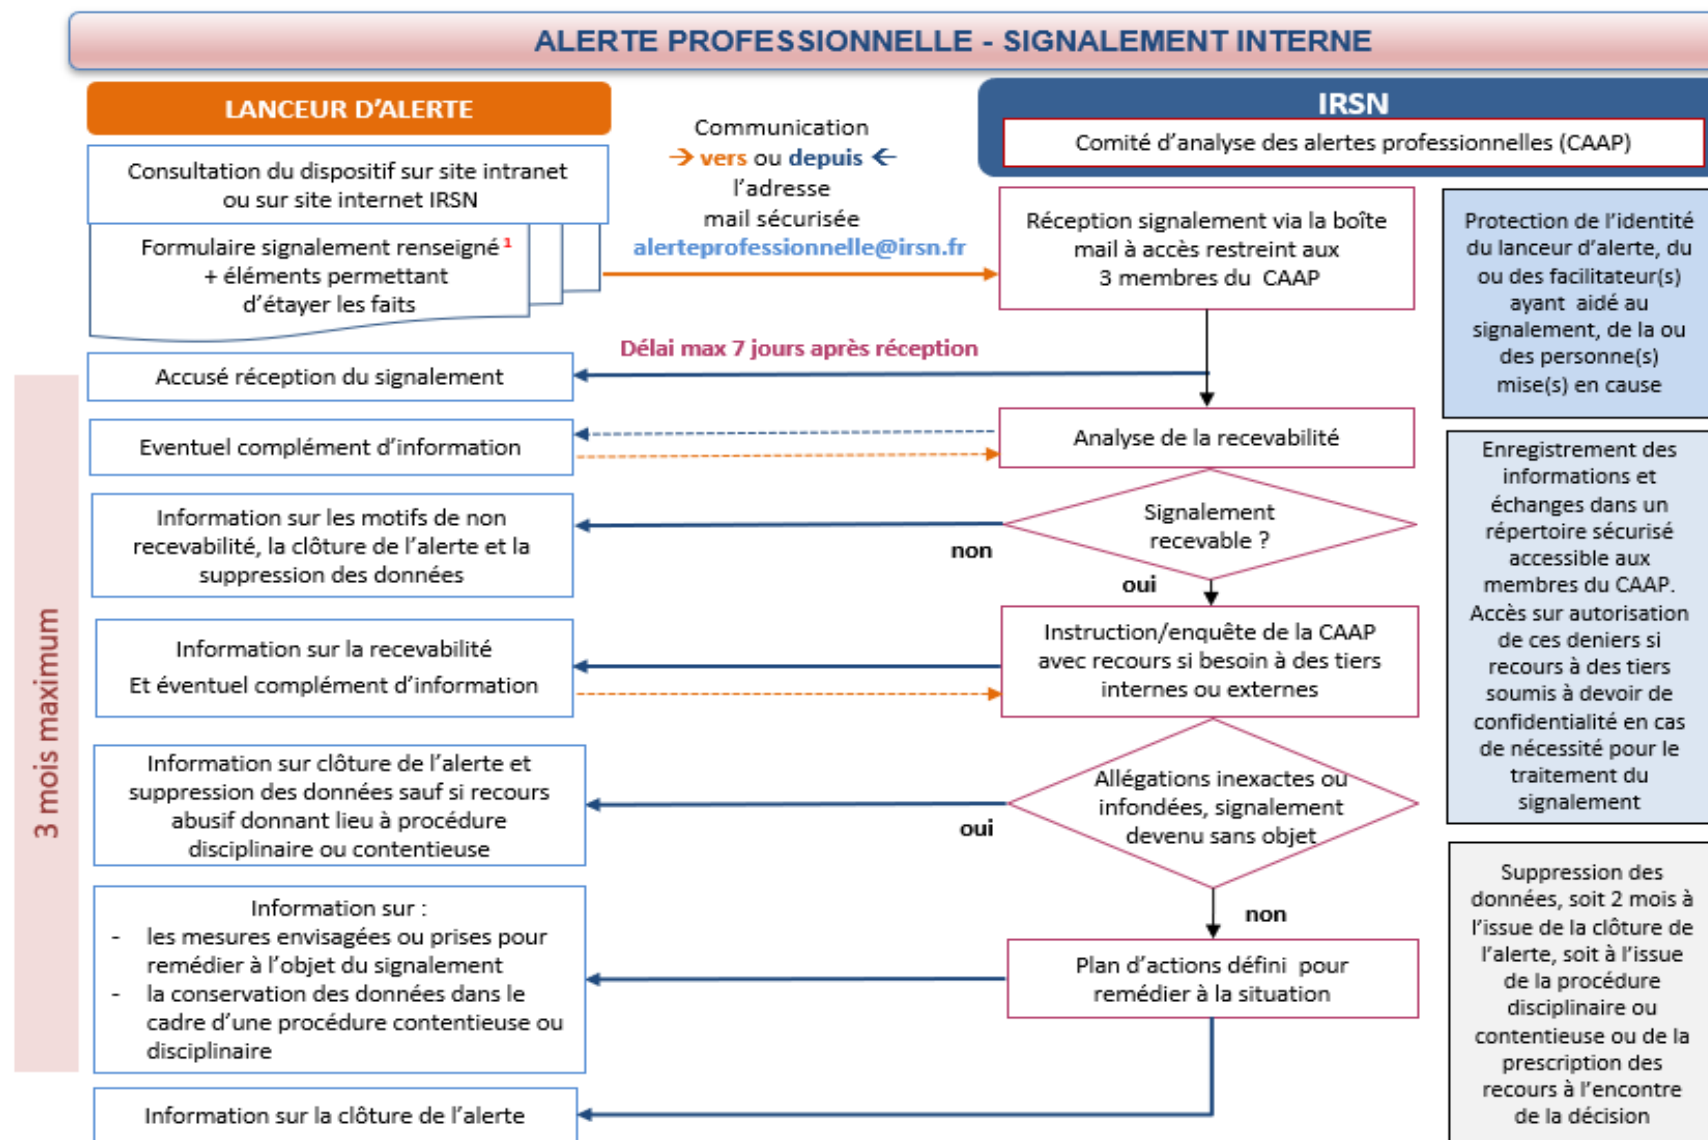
ALERTE PROFESSIONNELLE - SIGNALEMENT INTERNE

LANCEUR D'ALERTE

Consultation du dispositif sur site intranet ou sur site internet IRSN

Formulaire signalement renseigné $^1$ + éléments permettant d'étayer les faits

Communication → vers ou depuis ← l'adresse mail sécurisée alerteprofessionnelle@irsn.fr

IRSN

Comité d'analyse des alertes professionnelles (CAAP)

Réception signalement via la boîte mail à accès restreint aux 3 membres du CAAP

Protection de l'identité du lanceur d'alerte, du ou des facilitateur(s) ayant aidé au signalement, de la ou des personne(s) mise(s) en cause

Délai max 7 jours après réception

Accusé réception du signalement

Eventuel complément d'information

Analyse de la recevabilité

Enregistrement des informations et échanges dans un répertoire sécurisé accessible aux membres du CAAP. Accès sur autorisation de ces deniers si recours à des tiers soumis à devoir de confidentialité en cas de nécessité pour le traitement du signalement

Information sur les motifs de non recevabilité, la clôture de l'alerte et la suppression des données

Signalement recevable ?

non

oui

3 mois maximum

Information sur la recevabilité
Et éventuel complément d'information

Instruction/enquête de la CAAP avec recours si besoin à des tiers internes ou externes

Information sur clôture de l'alerte et suppression des données sauf si recours abusif donnant lieu à procédure disciplinaire ou contentieuse

Allégations inexactes ou infondées, signalement devenu sans objet

oui

non

Information sur :
- les mesures envisagées ou prises pour remédier à l'objet du signalement
- la conservation des données dans le cadre d'une procédure contentieuse ou disciplinaire

Plan d'actions défini pour remédier à la situation

Suppression des données, soit 2 mois à l'issue de la clôture de l'alerte, soit à l'issue de la procédure disciplinaire ou contentieuse ou de la prescription des recours à l'encontre de la décision

Information sur la clôture de l'alerte